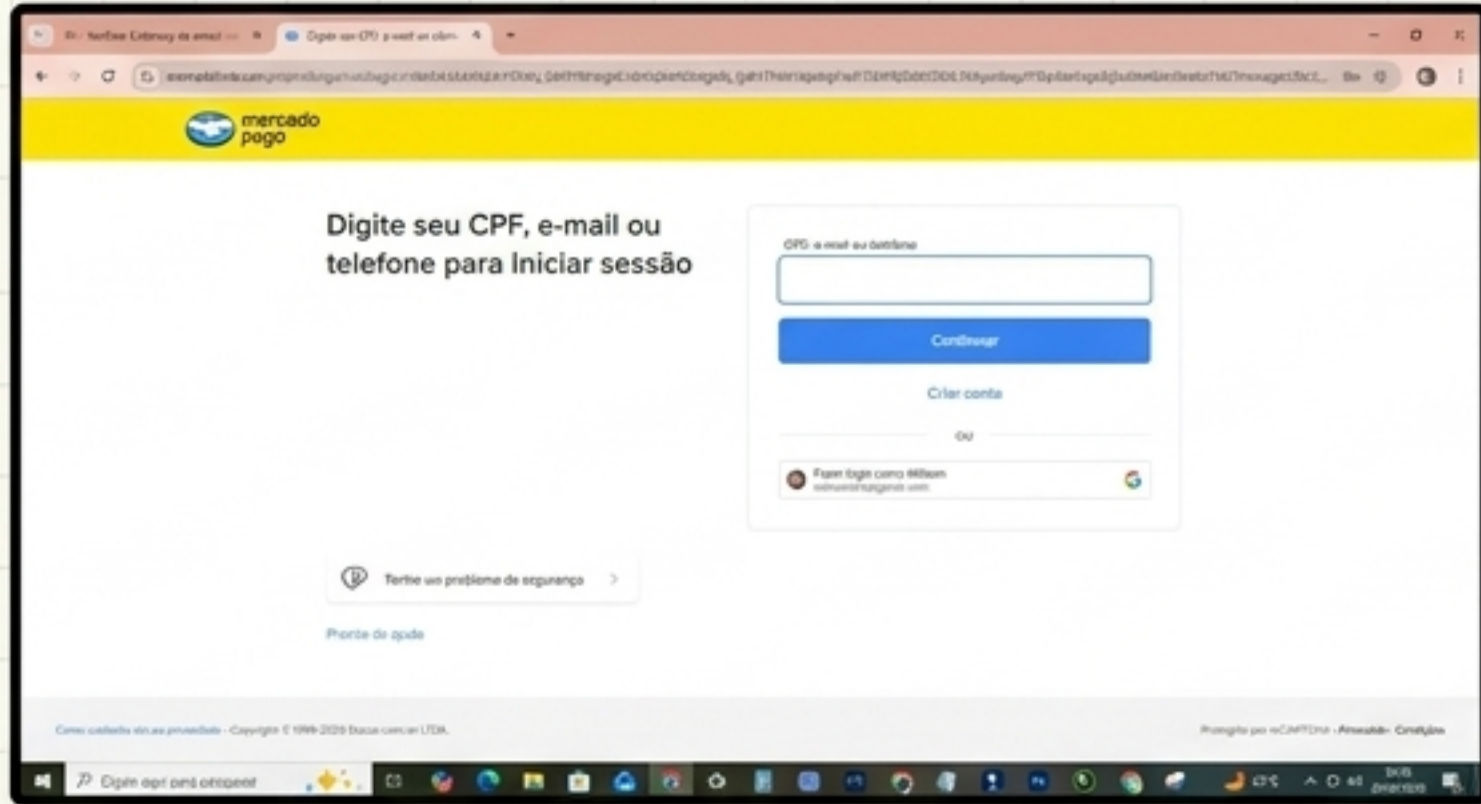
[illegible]

mercado pago

Digite seu CPF, e-mail ou telefone para Iniciar sessão

CPF, e-mail ou telefone

Continuar

Criar conta

ou

Fazer login como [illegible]
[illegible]

Tenho um problema de segurança

Pronta de ajuda

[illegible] - Copyright © 1999-2026 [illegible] LTDA.

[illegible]

Digite aqui para pesquisar